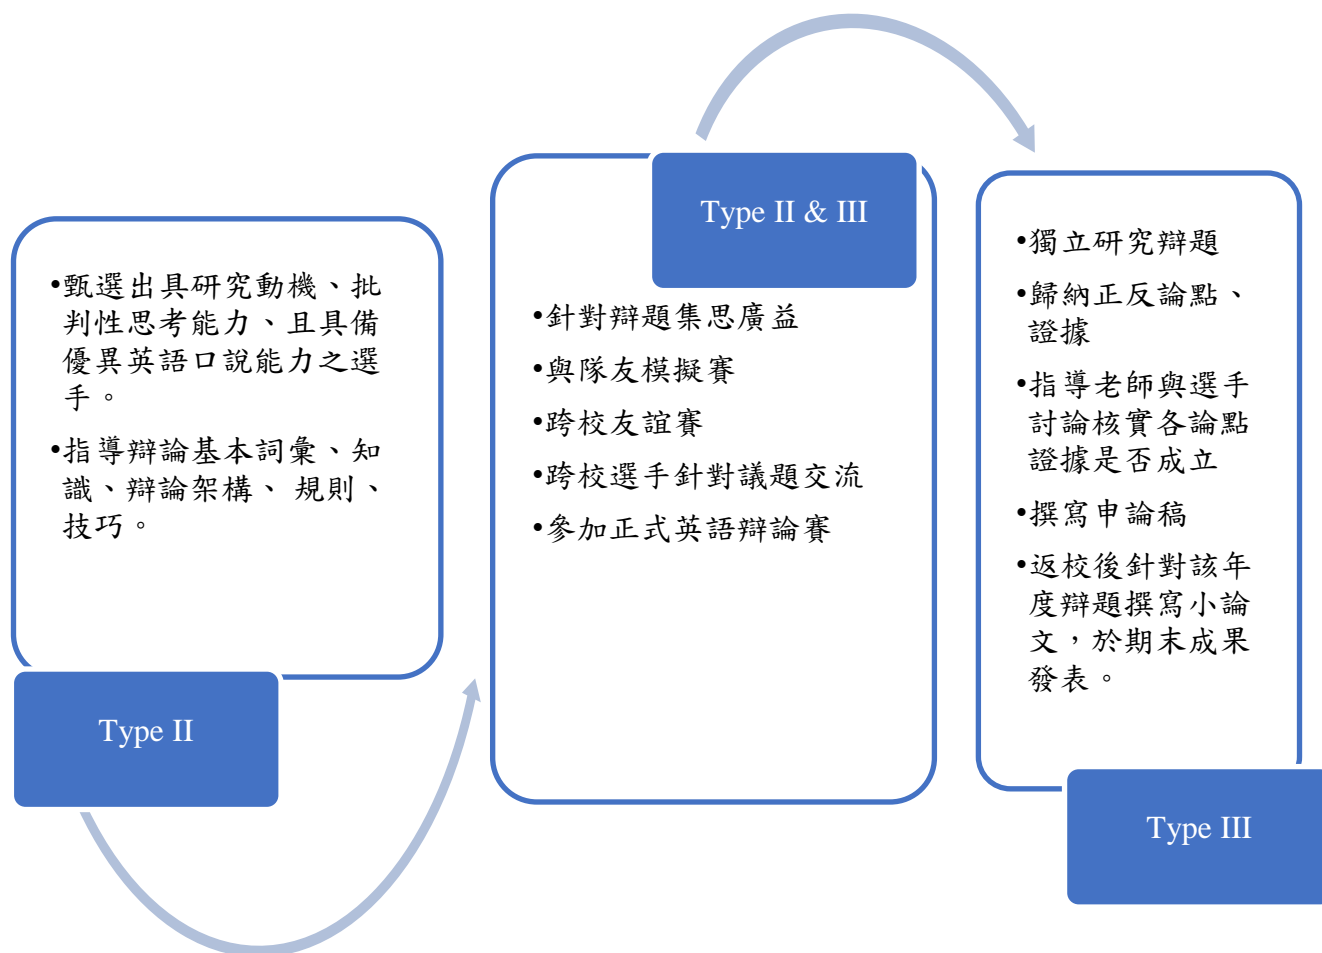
•甄選出具研究動機、批判性思考能力、且具備優異英語口說能力之選手。

•指導辯論基本詞彙、知識、辯論架構、 規則、技巧。

Type II

Type II & III

•針對辯題集思廣益

•與隊友模擬賽

•跨校友誼賽

•跨校選手針對議題交流

•參加正式英語辯論賽

•獨立研究辯題

•歸納正反論點、證據

•指導老師與選手討論核實各論點證據是否成立

•撰寫申論稿

•返校後針對該年度辯題撰寫小論文，於期末成果發表。

Type III